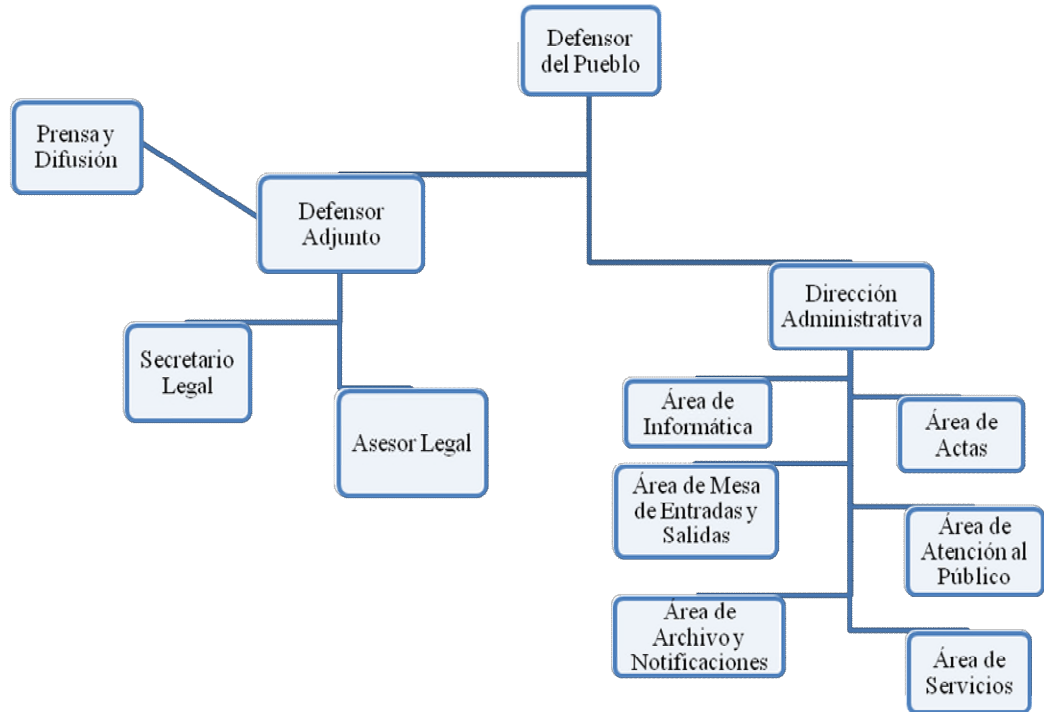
Defensor del Pueblo

Prensa y Difusión

Defensor Adjunto

Secretario Legal

Asesor Legal

Dirección Administrativa

Área de Informática

Área de Actas

Área de Mesa de Entradas y Salidas

Área de Atención al Público

Área de Archivo y Notificaciones

Área de Servicios